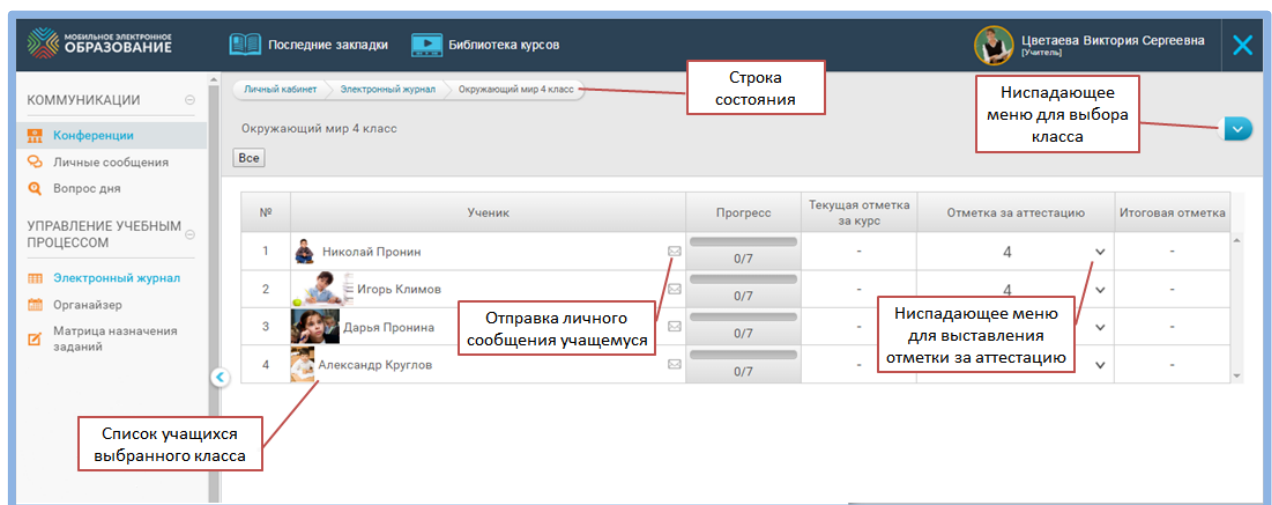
МОБИЛЬНОЕ ЭЛЕКТРОННОЕ ОБРАЗОВАНИЕ

Последние закладки

Библиотека курсов

Цветаева Виктория Сергеевна
[Учитель]

КОММУНИКАЦИИ

Конференции

Личные сообщения

Вопрос дня

УПРАВЛЕНИЕ УЧЕБНЫМ ПРОЦЕССОМ

Электронный журнал

Органайзер

Матрица назначения заданий

Личный кабинет > Электронный журнал > Окружающий мир 4 класс

Строка состояния

Ниспадающее меню для выбора класса

Окружающий мир 4 класс

Все

| № | Ученик | Прогресс | Текущая отметка за курс | Отметка за аттестацию | Итоговая отметка |
|---|---|---|---|---|---|
| 1 | Николай Пронин | 0/7 | - | 4 | - |
| 2 | Игорь Климов | 0/7 | - | 4 | - |
| 3 | Дарья Пронина | 0/7 | - | | - |
| 4 | Александр Круглов | 0/7 | - | | - |

Отправка личного сообщения учащемуся

Ниспадающее меню для выставления отметки за аттестацию

Список учащихся выбранного класса